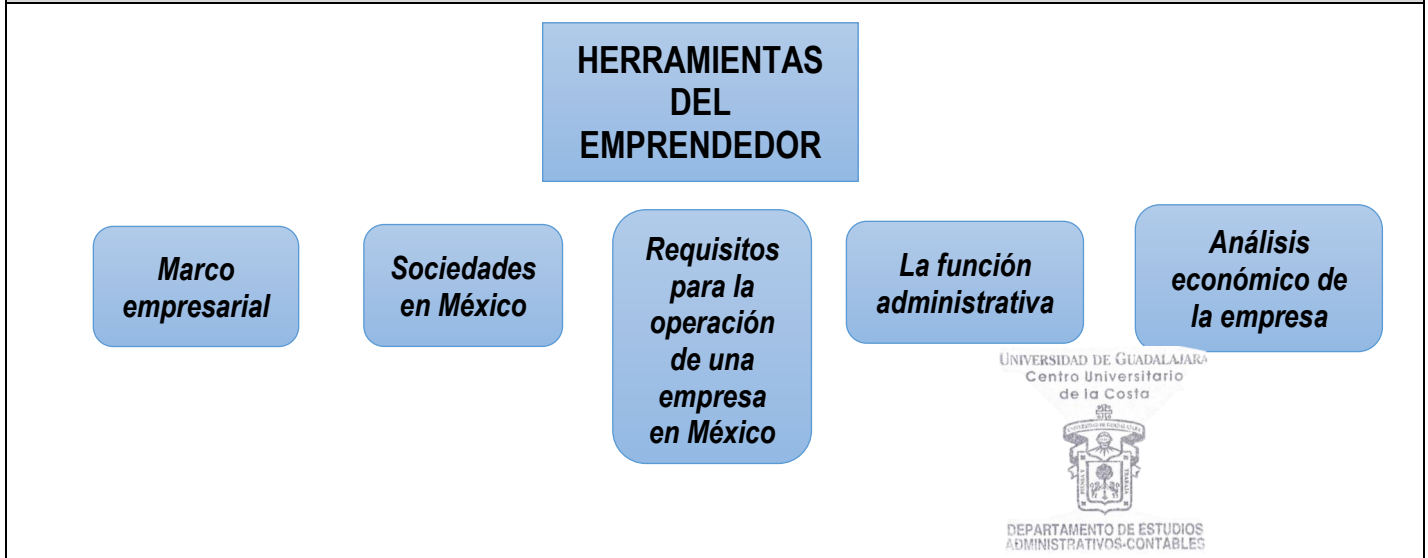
HERRAMIENTAS DEL EMPRENDEDOR

Marco empresarial

Sociedades en México

Requisitos para la operación de una empresa en México

La función administrativa

Análisis económico de la empresa

UNIVERSIDAD DE GUADALAJARA
Centro Universitario de la Costa

DEPARTAMENTO DE ESTUDIOS ADMINISTRATIVOS-CONTABLES